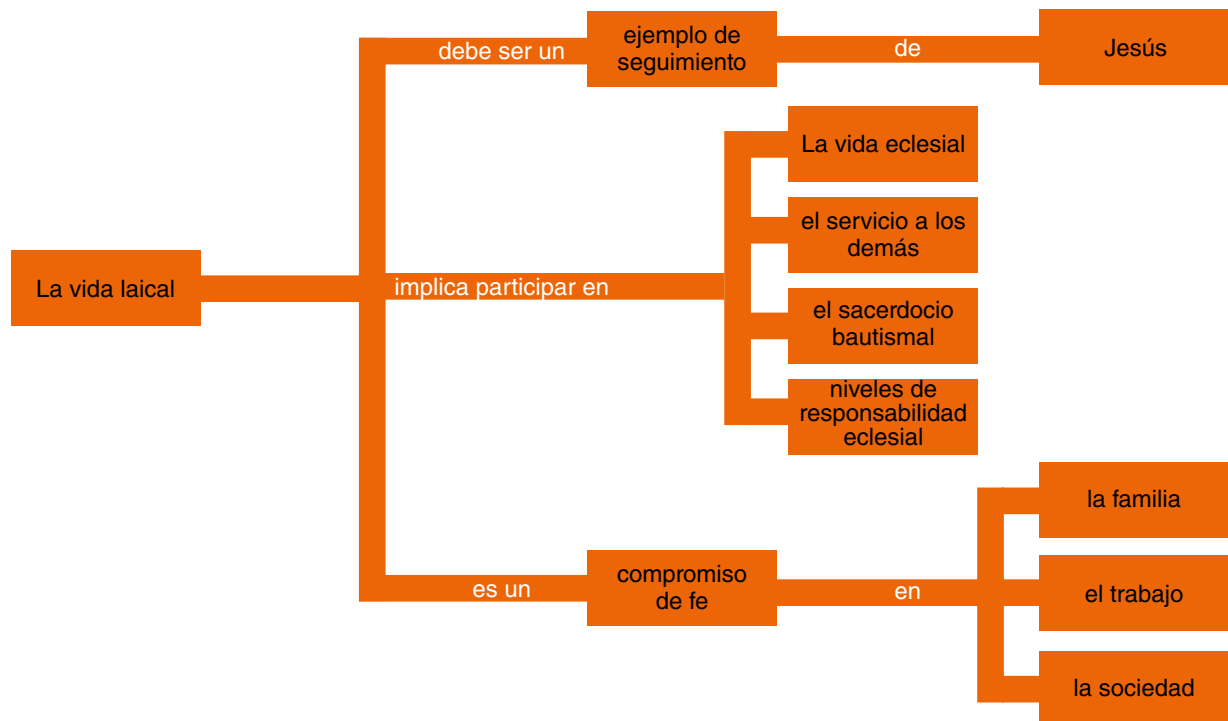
La vida laical

debe ser un

ejemplo de seguimiento

de

Jesús

implica participar en

La vida eclesial

el servicio a los demás

el sacerdocio bautismal

niveles de responsabilidad eclesial

es un

compromiso de fe

en

la familia

el trabajo

la sociedad